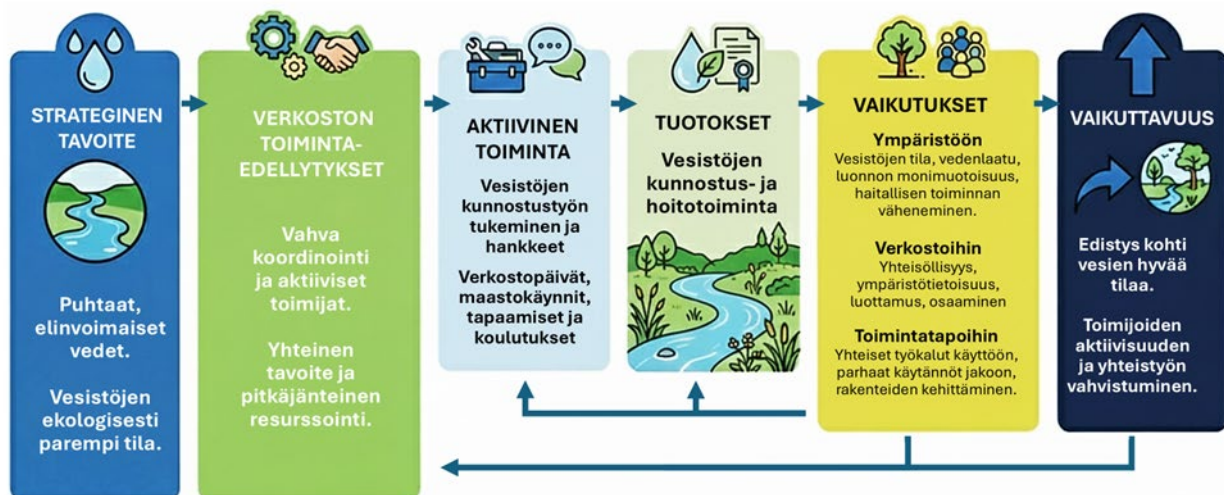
STRATEGINEN TAVOITE

Puhtaat, elinvoimaiset vedet.

Vesistöjen ekologisesti parempi tila.

VERKOSTON TOIMINTA-EDELLYTYKSET

Vahva koordinointi ja aktiiviset toimijat.

Yhteinen tavoite ja pitkäjänteinen resurssointi.

AKTIIVINEN TOIMINTA

Vesistöjen kunnostustyön tukeminen ja hankkeet

Verkostopäivät, maastokäynnit, tapaamiset ja koulutukset

TUOTOKSET

Vesistöjen kunnostus- ja hoitotoiminta

VAIKUTUKSET

Ympäristöön
Vesistöjen tila, vedenlaatu, luonnon monimuotoisuus, haitallisen toiminnan väheneminen.

Verkostoihin
Yhteisöllisyys, ympäristötietoisuus, luottamus, osaaminen

Toimintatapoihin
Yhteiset työkalut käyttöön, parhaat käytännöt jakoon, rakenteiden kehittäminen.

VAIKUTTAVUUS

Edistys kohti vesien hyvää tilaa.

Toimijoiden aktiivisuuden ja yhteistyön vahvistuminen.